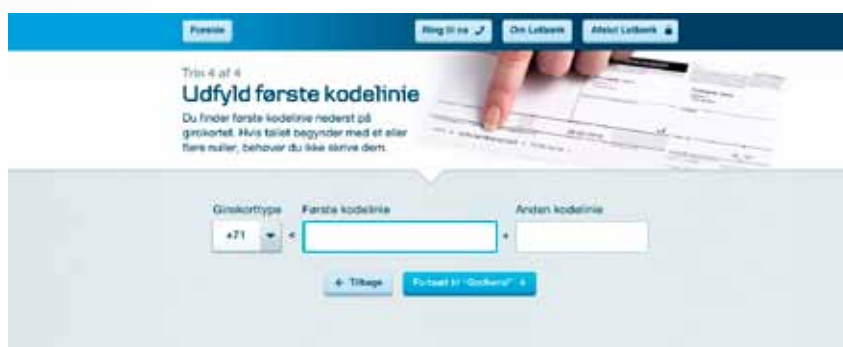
Forside

Ring til os

Om Letbank

Afslut Letbank

Trin 4 af 4

Udfyld første kodelinie

Du finder første kodelinie nederst på girokortet. Hvis tallet begynder med et eller flere nuller, behøver du ikke skrive dem.

Girokorttype

Første kodelinie

Anden kodelinie

+71

<

+

← Tilbage

Fortsæt til "Godkend" →